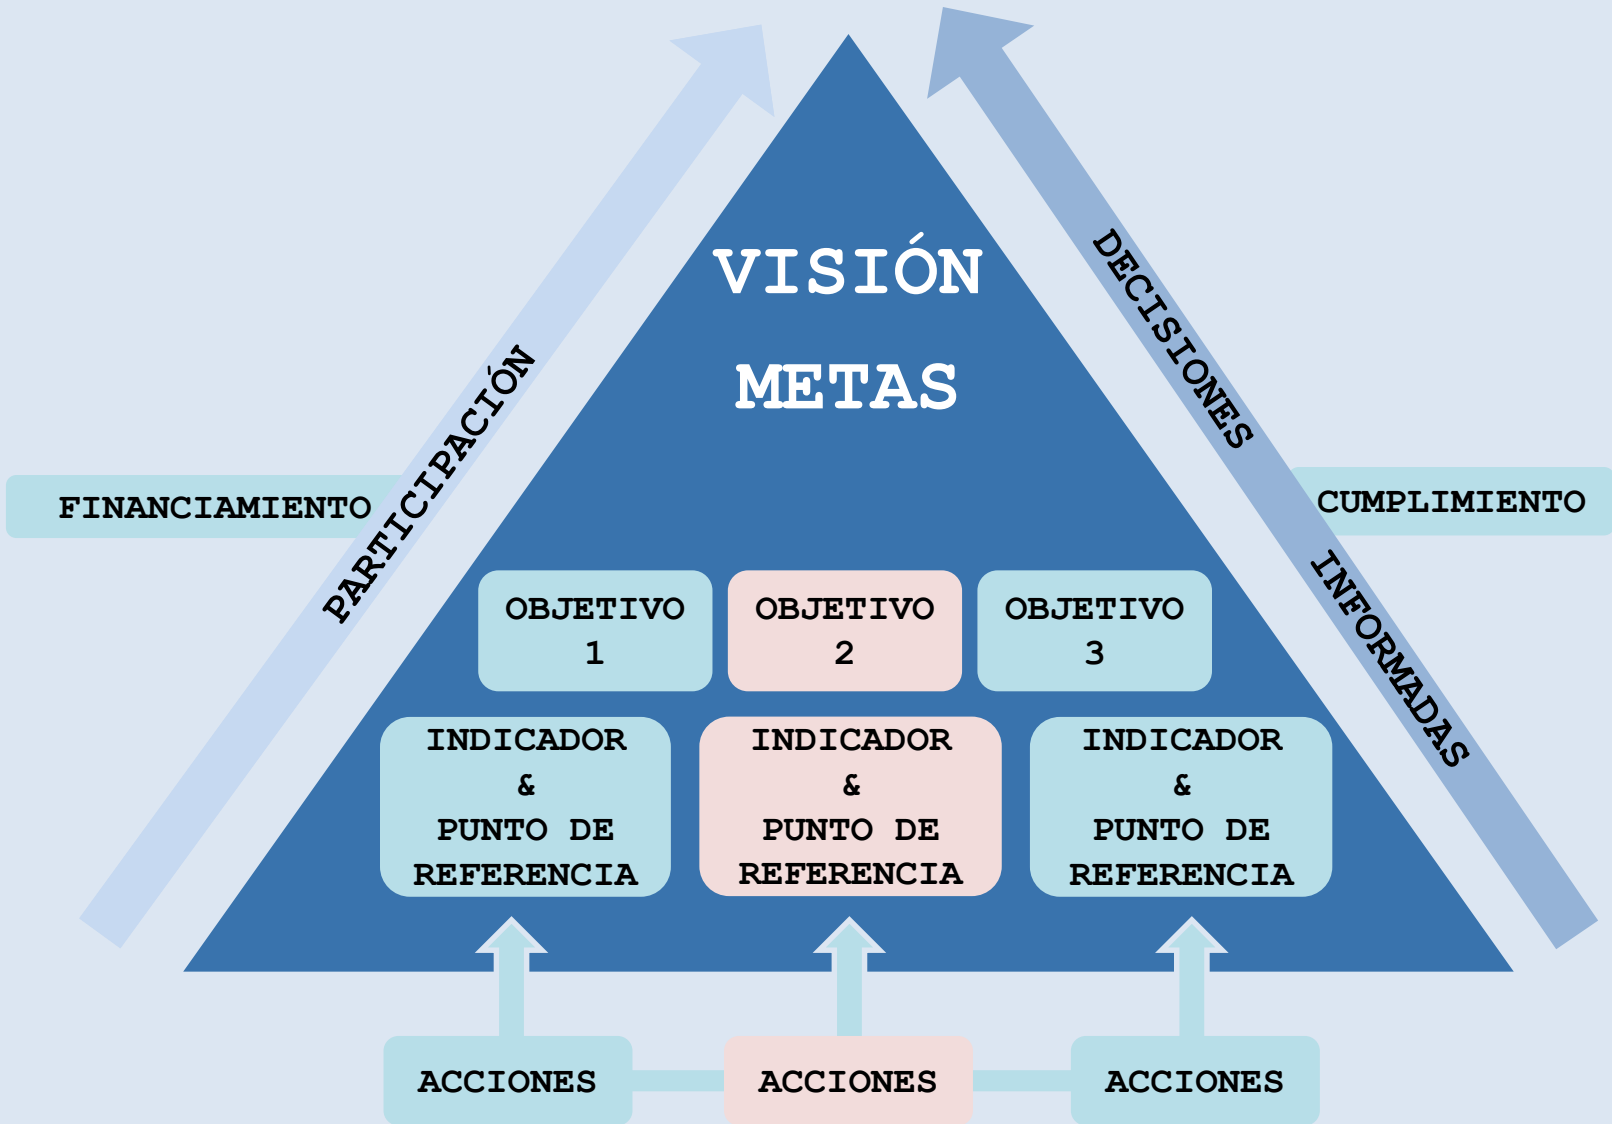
VISIÓN

METAS

PARTICIPACIÓN

DECISIONES

FINANCIAMIENTO

CUMPLIMIENTO

INFORMADAS

OBJETIVO 1

OBJETIVO 2

OBJETIVO 3

INDICADOR & PUNTO DE REFERENCIA

INDICADOR & PUNTO DE REFERENCIA

INDICADOR & PUNTO DE REFERENCIA

ACCIONES

ACCIONES

ACCIONES